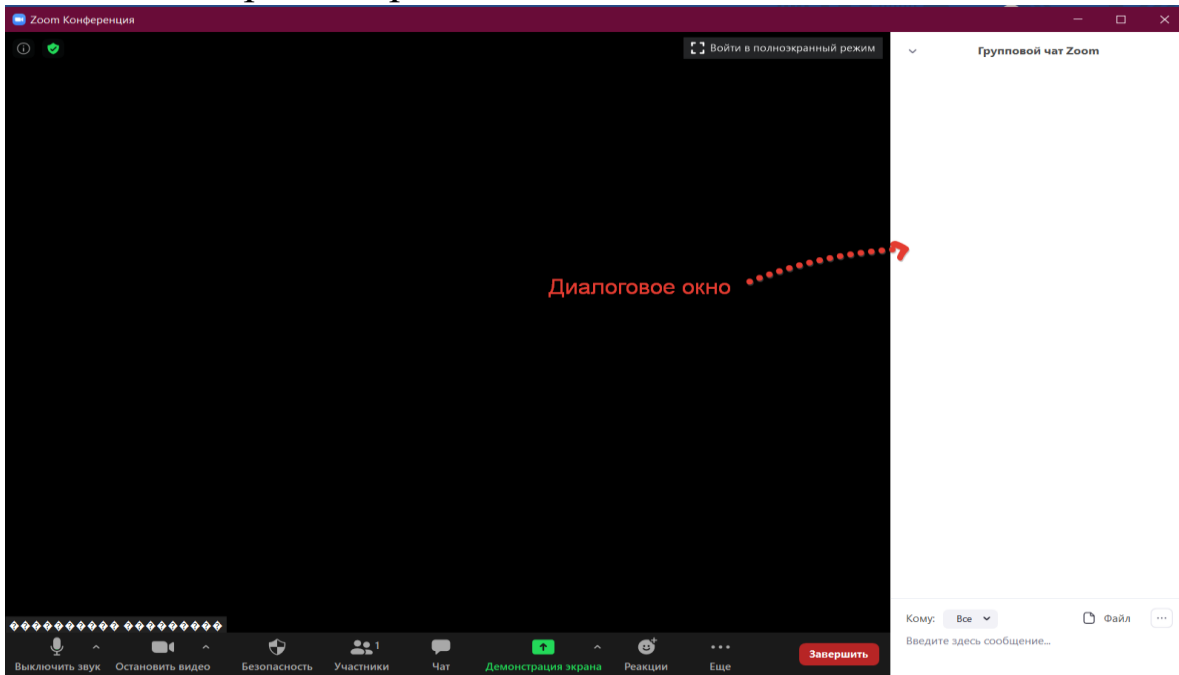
Zoom Конференция

Войти в полноэкранный режим

Групповой чат Zoom

Диалоговое окно

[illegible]

Выключить звук
Остановить видео
Безопасность
1
Участники
Чат
Демонстрация экрана
Реакции
Еще
Завершить

Кому: Все
Файл
...
Введите здесь сообщение...